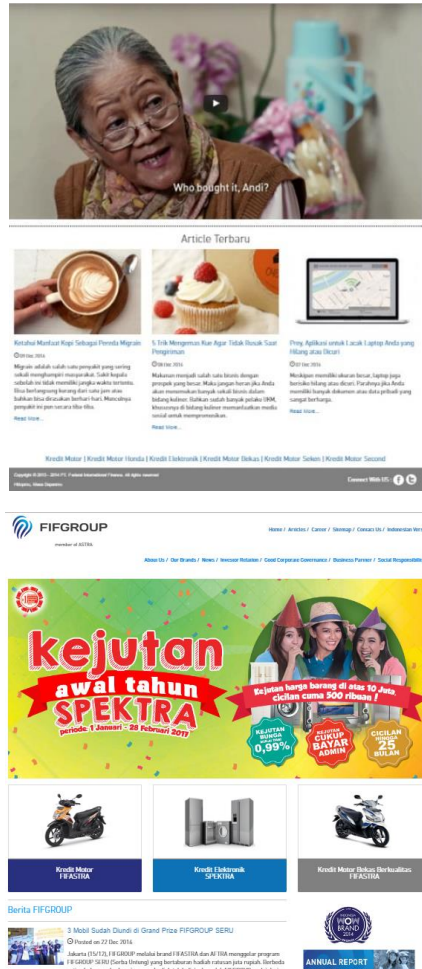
Who bought it, Andi?

Article Terbaru

Ketahui Manfaat Kopi Sebagai Pereda Migrain

08 Dec 2016

Migrain adalah salah satu penyakit yang sering sekali menghampiri masyarakat. Sakit kepala sebelah ini tidak memiliki jangka waktu tertentu. Bisa berlangsung barang dari satu jam atau bahkan bisa dirasakan berhari-hari. Munculnya penyakit ini pun secara tiba-tiba.

Read More...

5 Trik Mengemas Kue Agar Tidak Rusak Saat Pengiriman

08 Dec 2016

Makanan menjadi salah satu bisnis dengan prospek yang besar. Maka jangan heran jika Anda akan menemukan banyak sekali bisnis dalam bidang kuliner. Bahkan sudah banyak pelaku UKM, khususnya di bidang kuliner memanfaatkan media sosial untuk mempromosikan.

Read More...

Prey, Aplikasi untuk Lacak Laptop Anda yang Hilang atau Dicuri

07 Dec 2016

Meskipun memiliki ukuran besar, laptop juga beresiko hilang atau dicuri. Parahnya jika Anda memiliki banyak dokumen atau data pribadi yang sangat berharga.

Read More...

Kredit Motor | Kredit Motor Honda | Kredit Elektronik | Kredit Motor Bekas | Kredit Motor Sekon | Kredit Motor Second

Copyright © 2015 - 2016 PT. Federal International Finance. All rights reserved

Connect With US:

FIFGROUP
member of ASTRA

Home / Articles / Career / Sitemap / Contact Us / Indonesian Vers

About Us / Our Brands / News / Investor Relation / Good Corporate Governance / Business Partner / Social Responsible

kejutan awal tahun SPEKTRA
periode 1 Januari - 28 Februari 2017

Kejutan harga barang di atas 10 Juta, cicilan cuma 500 ribuan!

KEJUTAN BUNGA 0,99%

KEJUTAN CUKUP BAYAR ADMIN

CICILAN HINGGA 25 BULAN

Kredit Motor FIFASTRA

Kredit Elektronik SPEKTRA

Kredit Motor Bekas Berkualitas FIFASTRA

Berita FIFGROUP

3 Mobil Sudah Diundi di Grand Prize FIFGROUP SERU

Posted on 22 Dec 2016

Jakarta (15/12), FIFGROUP melalui brand FIFASTRA dan AFTRA menggelar program FIFGROUP SERU (Serba Untung) yang bertaburan hadiah ratusan juta rupiah. Berbeda

WOW BRAND 2016

ANNUAL REPORT